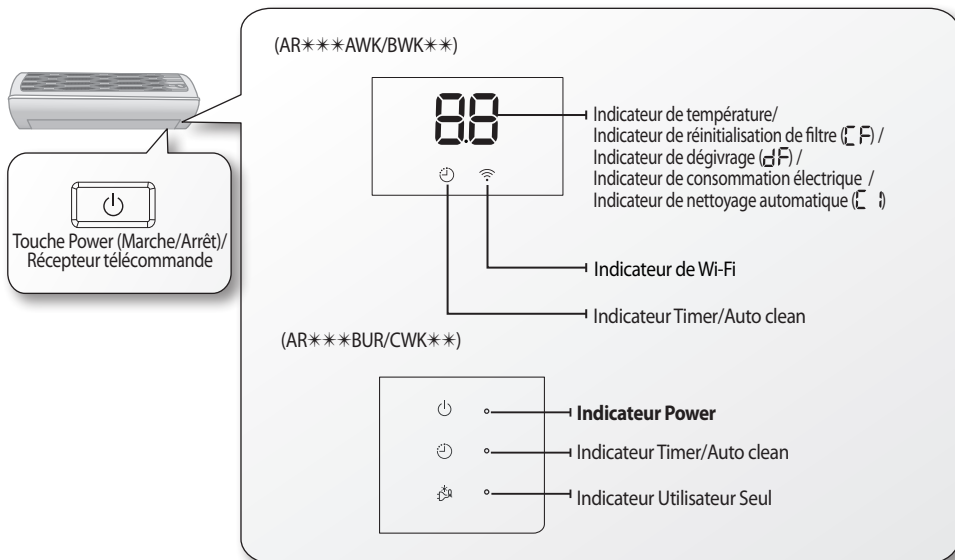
(AR✲✲✲AWK/BWK✲✲)

88

Indicateur de température/
Indicateur de réinitialisation de filtre (CF) /
Indicateur de dégivrage (dF) /
Indicateur de consommation électrique /
Indicateur de nettoyage automatique (C I)

Indicateur de Wi-Fi

Indicateur Timer/Auto clean

Touche Power (Marche/Arrêt)/
Récepteur télécommande

(AR✲✲✲BUR/CWK✲✲)

**Indicateur Power**

Indicateur Timer/Auto clean

Indicateur Utilisateur Seul